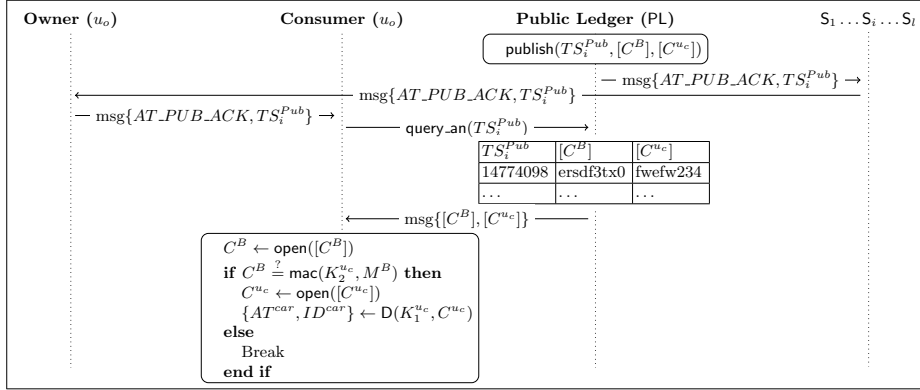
**Owner** ($u_o$) **Consumer** ($u_o$) **Public Ledger** (PL) $S_1 \ldots S_i \ldots S_l$

$\mathsf{publish}(TS_i^{Pub}, [C^B], [C^{u_c}])$

— msg$\{AT\_PUB\_ACK, TS_i^{Pub}\}$ →

msg$\{AT\_PUB\_ACK, TS_i^{Pub}\}$

— msg$\{AT\_PUB\_ACK, TS_i^{Pub}\}$ →

$\mathsf{query\_an}(TS_i^{Pub})$ →

| $TS_i^{Pub}$ | $[C^B]$ | $[C^{u_c}]$ |
|---|---|---|
| 14774098 | ersdf3tx0 | fwefw234 |
| ... | ... | ... |

← msg$\{[C^B], [C^{u_c}]\}$ —

$C^B \leftarrow \mathsf{open}([C^B])$
**if** $C^B \stackrel{?}{=} \mathsf{mac}(K_2^{u_c}, M^B)$ **then**
$C^{u_c} \leftarrow \mathsf{open}([C^{u_c}])$
$\{AT^{car}, ID^{car}\} \leftarrow \mathsf{D}(K_1^{u_c}, C^{u_c})$
**else**
Break
**end if**